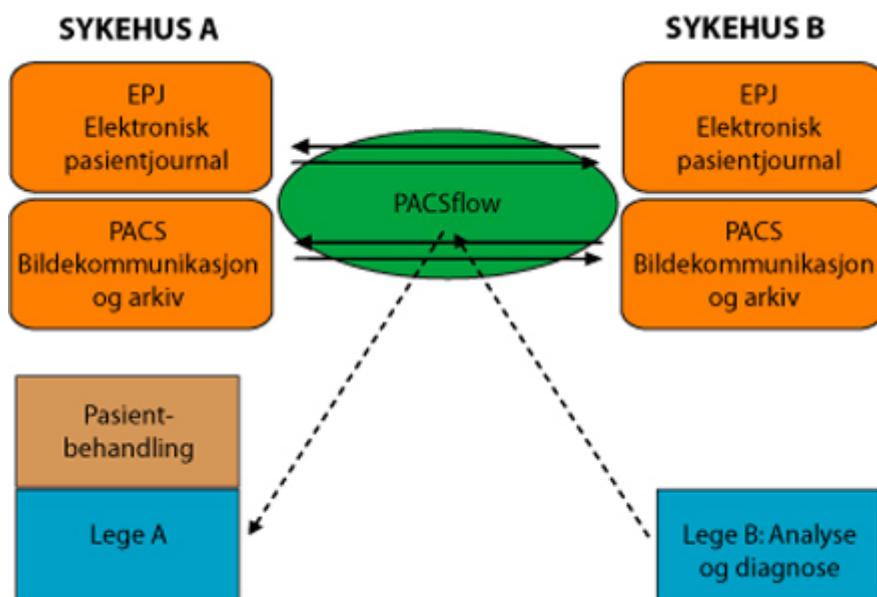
SYKEHUS A

SYKEHUS B

EPJ
Elektronisk
pasientjournal

PACS
Bildekommunikasjon
og arkiv

PACSflow

EPJ
Elektronisk
pasientjournal

PACS
Bildekommunikasjon
og arkiv

Pasient-
behandling

Lege A

Lege B: Analyse
og diagnose